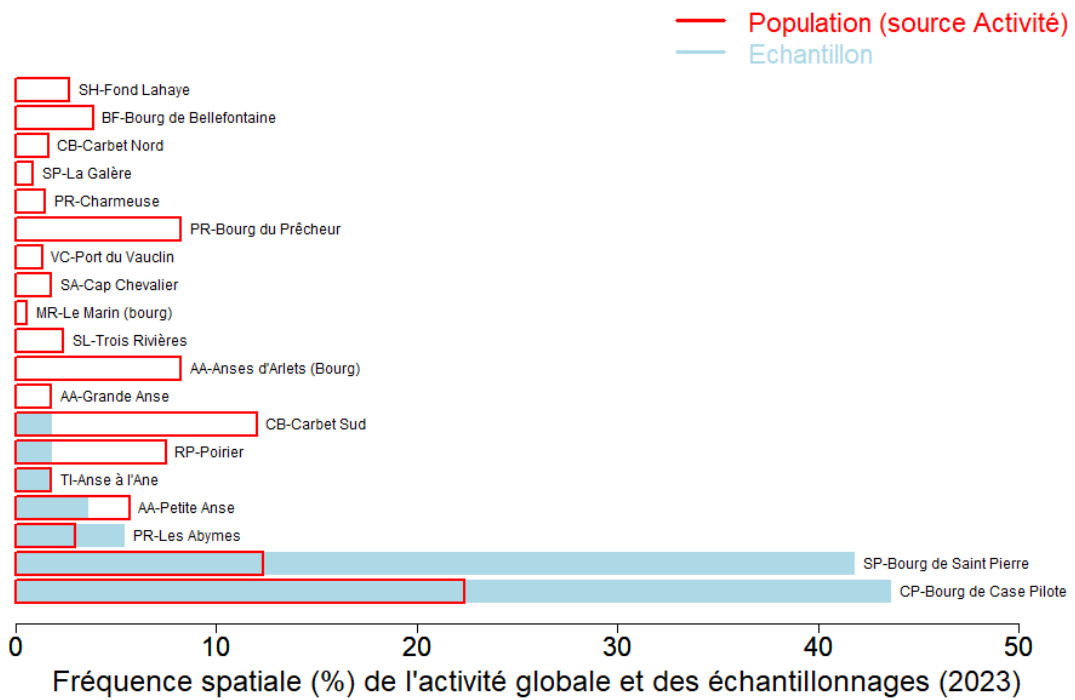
Population (source Activité)
Echantillon

SH-Fond Lahaye
BF-Bourg de Bellefontaine
CB-Carbet Nord
SP-La Galère
PR-Charmeuse
PR-Bourg du Prêcheur
VC-Port du Vauclin
SA-Cap Chevalier
MR-Le Marin (bourg)
SL-Trois Rivières
AA-Anses d'Arlets (Bourg)
AA-Grande Anse
CB-Carbet Sud
RP-Poirier
TI-Anse à l'Ane
AA-Petite Anse
PR-Les Abymes
SP-Bourg de Saint Pierre
CP-Bourg de Case Pilote

0 10 20 30 40 50

Fréquence spatiale (%) de l'activité globale et des échantillonnages (2023)